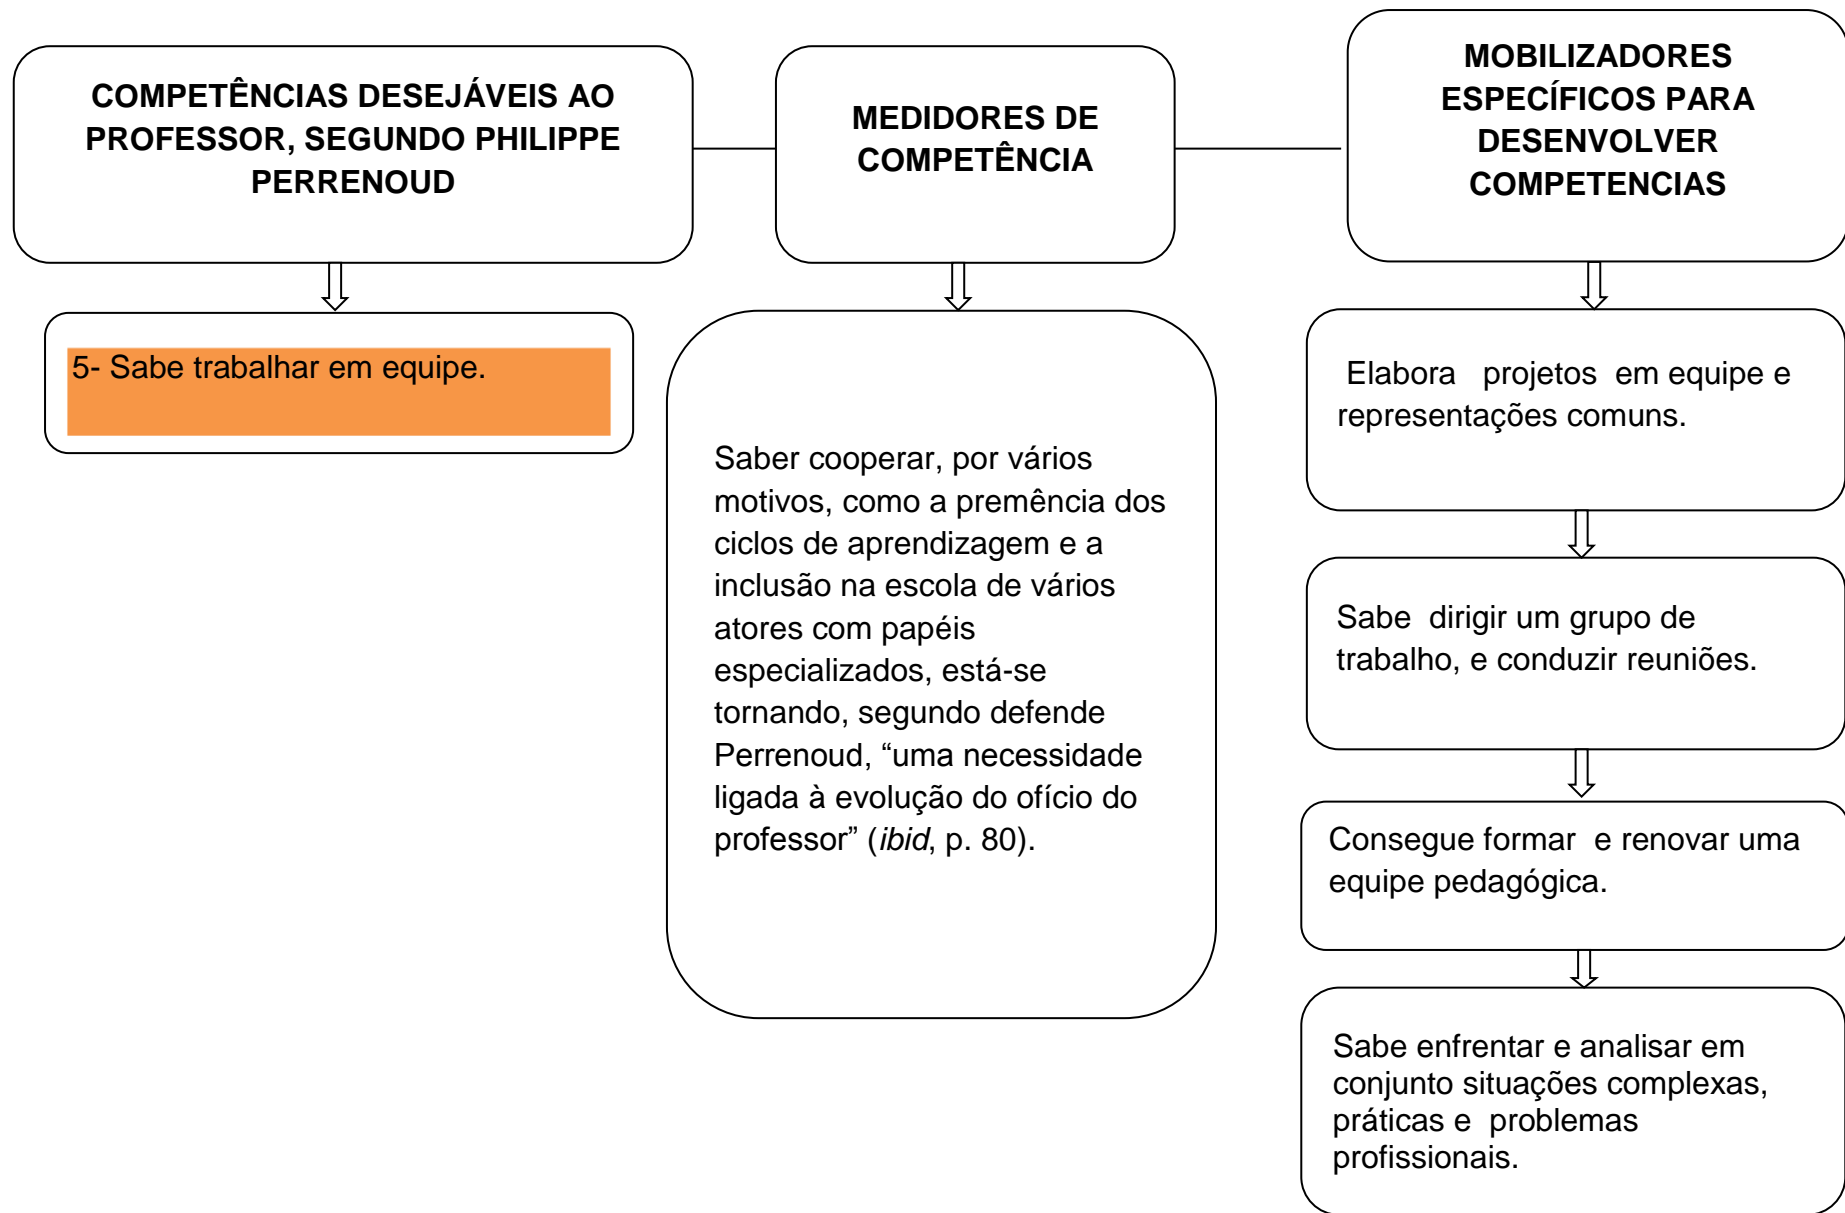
COMPETÊNCIAS DESEJÁVEIS AO PROFESSOR, SEGUNDO PHILIPPE PERRENOUD

5- Sabe trabalhar em equipe.

MEDIDORES DE COMPETÊNCIA

Saber cooperar, por vários motivos, como a premência dos ciclos de aprendizagem e a inclusão na escola de vários atores com papéis especializados, está-se tornando, segundo defende Perrenoud, “uma necessidade ligada à evolução do ofício do professor” (*ibid*, p. 80).

MOBILIZADORES ESPECÍFICOS PARA DESENVOLVER COMPETENCIAS

Elabora projetos em equipe e representações comuns.

Sabe dirigir um grupo de trabalho, e conduzir reuniões.

Consegue formar e renovar uma equipe pedagógica.

Sabe enfrentar e analisar em conjunto situações complexas, práticas e problemas profissionais.